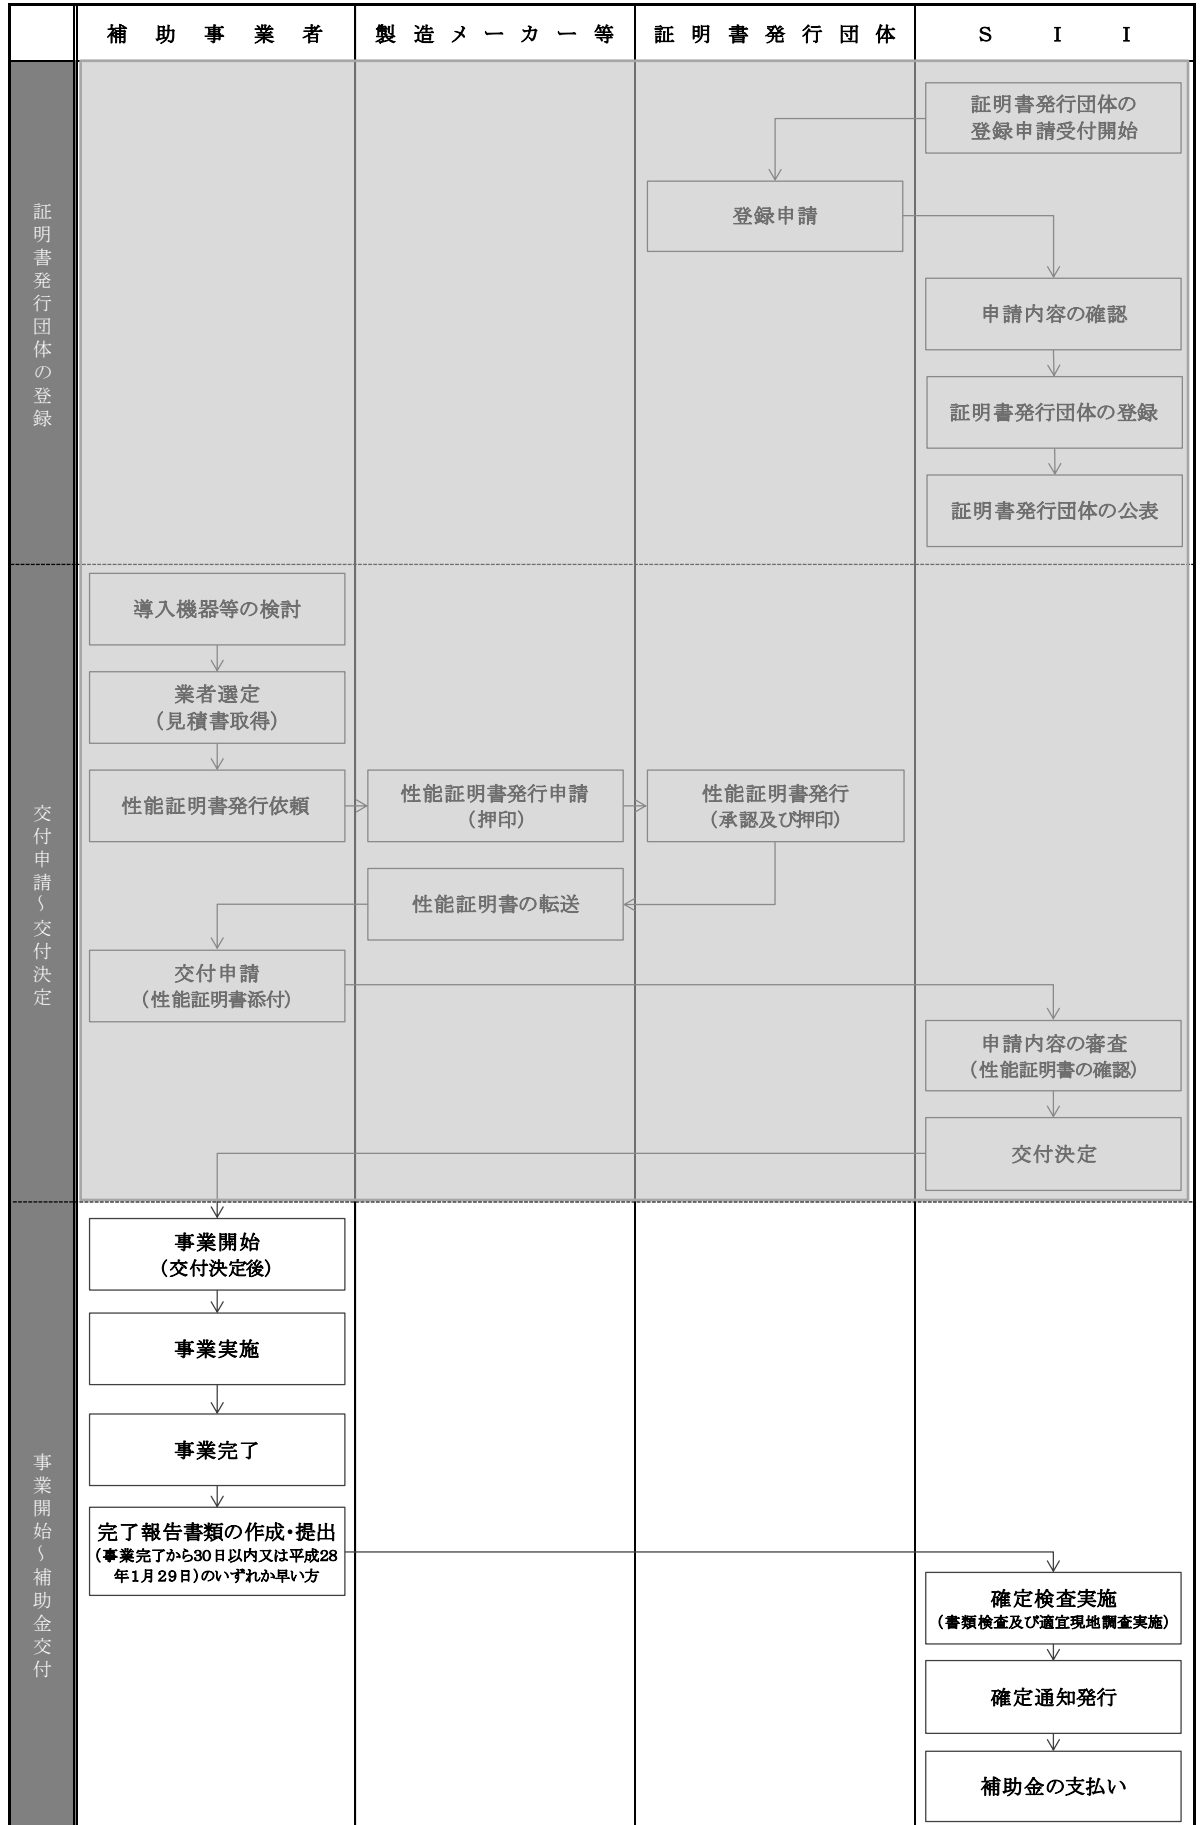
| | 補助事業者 | 製造メーカー等 | 証明書発行団体 | SII |
|---|---|---|---|---|

証明書発行団体の登録

証明書発行団体の登録申請受付開始

登録申請

申請内容の確認

証明書発行団体の登録

証明書発行団体の公表

交付申請～交付決定

導入機器等の検討

業者選定
（見積書取得）

性能証明書発行依頼

性能証明書発行申請
（押印）

性能証明書発行
（承認及び押印）

性能証明書の転送

交付申請
（性能証明書添付）

申請内容の審査
（性能証明書の確認）

交付決定

事業開始～補助金交付

事業開始
（交付決定後）

事業実施

事業完了

完了報告書類の作成・提出
（事業完了から30日以内又は平成28年1月29日）のいずれか早い方

確定検査実施
（書類検査及び適宜現地調査実施）

確定通知発行

補助金の支払い